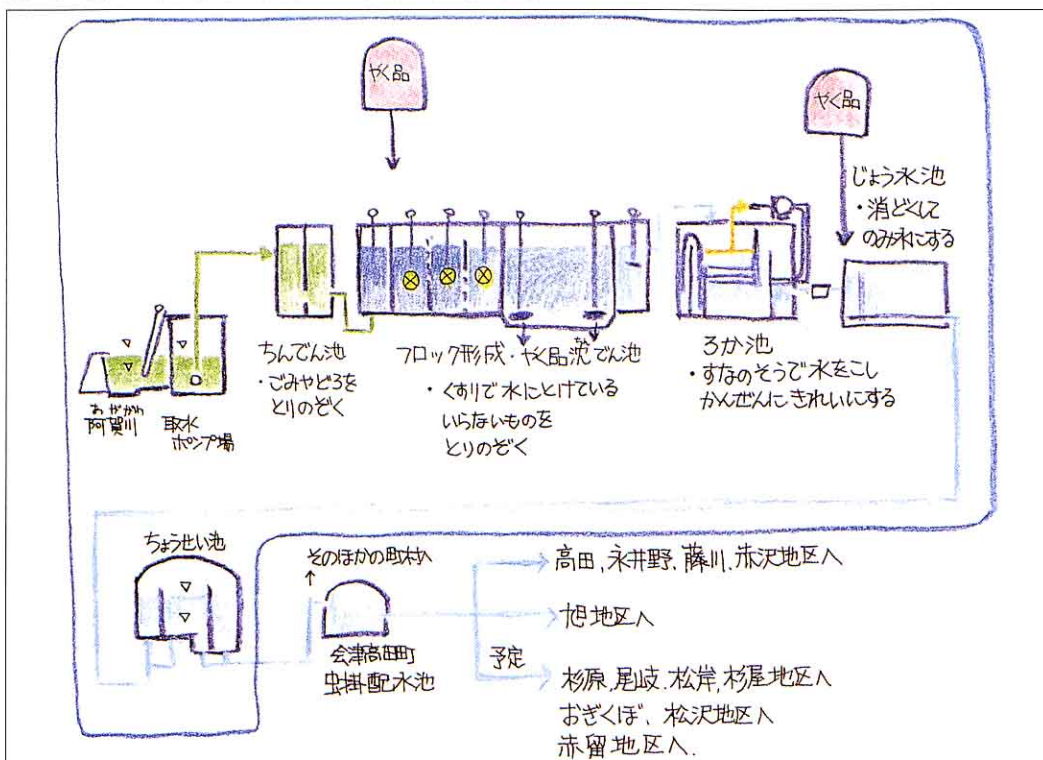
やく品

やく品

じょう水池
・消どくして のみ水にする

ちんでん池
・ごみやどろを とりのぞく

フロック形成・やく品ちんでん池
・くすりで水にとけている いらないものを とりのぞく

ろか池
・すなのそうで水をこし かんぜんにきれいにする

あがかわ
阿賀川

取水 ポンプ場

ちょうせい池

そのほかの町村へ

会津高田町 蛍掛配水池

高田,永井野,藤川,赤沢地区へ

旭地区へ

予定

杉原,尾岐,松岸,杉屋地区へ
おぎくぼ、松沢地区へ
赤留地区へ.